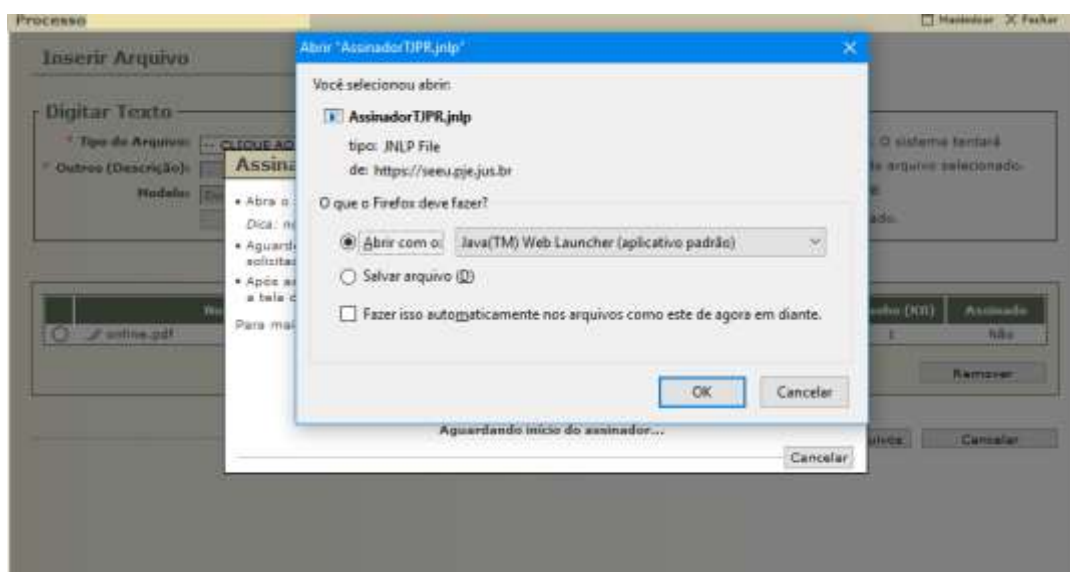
Processo

Maximizar Fechar

Inserir Arquivo

Digitar Texto

* Tipo de Arquivo: -- CLIQUE AQ

* Outros (Descrição):

Modelo:

Assina

• Abra o

Dica: n

• Aguard solicita

• Após a a tela d

Para mai

O sistema tentará

o arquivo selecionado.

ado.

online.pdf

nho (KB)

Assinado

1

Não

Remover

Aguardando início do assinador...

Cancelar

Cancelar

Abrir "AssinadorTJPR.jnlp"

Você selecionou abrir:

AssinadorTJPR.jnlp

tipo: JNLP File

de: https://seeu.pje.jus.br

O que o Firefox deve fazer?

Abrir com o: Java(TM) Web Launcher (aplicativo padrão)

Salvar arquivo (S)

Fazer isso automaticamente nos arquivos como este de agora em diante.

OK

Cancelar